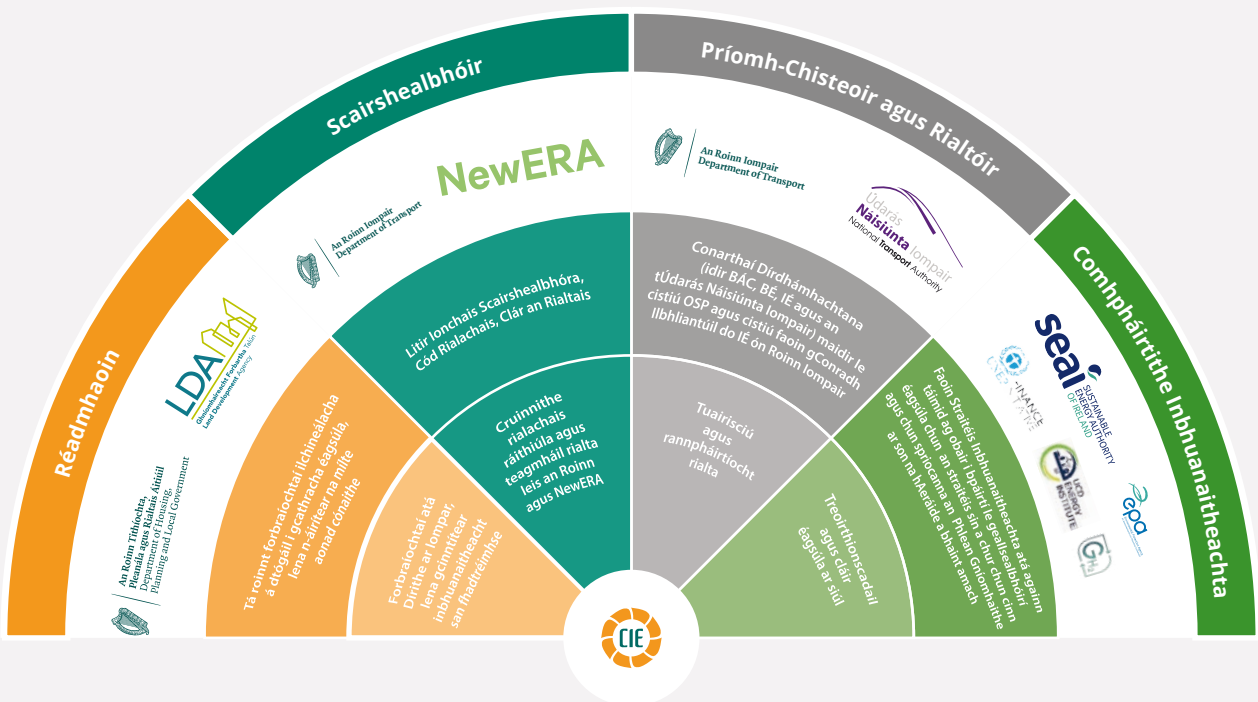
Réadmhaoin

Scairshealbhóir

Príomh-Chisteoir agus Rialtóir

Comhpháirtithe Inbhuanaitheachta

An Roinn Tithíochta, Pleanála agus Rialtais Áitiúil
Department of Housing, Planning and Local Government

LDA
Gníomhaireacht Forbartha Talún
Land Development Agency

An Roinn Iompair
Department of Transport

NewERA

An Roinn Iompair
Department of Transport

Údarás Náisiúnta Iompair
National Transport Authority

seai
SUSTAINABLE ENERGY AUTHORITY OF IRELAND

FINANCE

UCD ENERGY INSTITUTE

epa

Tá roinnt forbraíochtaí ilchineálacha á dtógáil i gcathracha éagsúla, lena n-áirítear na mílte aonad cónaithe

Forbraíochtaí atá Dírithe ar Iompar, lena gcinntítear inbhuanaitheacht san fhadtréimhse

Litir Ionchais Scairshealbhóra, Cód Rialachais, Clár an Rialtais

Cruinnithe rialachais ráithiúla agus teagmháil rialta leis an Roinn agus NewERA

Conarthaí Dírdhámhachtana (idir BÁC, BÉ, IE agus an tÚdarás Náisiúnta Iompair) maidir le cistiú OSP agus cistiú faoin gConradh Ilbhliantúil do IE ón Roinn Iompair

Tuairisciú agus rannpháirtíocht rialta

Faoin Straitéis Inbhuanaitheachta atá againn táimid ag obair i bpáirt le geallsealbhóirí éagsúla chun an straitéis sin a chur chun cinn agus chun spriocanna an Phlean Gníomhaithe ar son na hAeráide a bhaint amach

Treoirthionscadail agus cláir éagsúla ar siúl

CIE